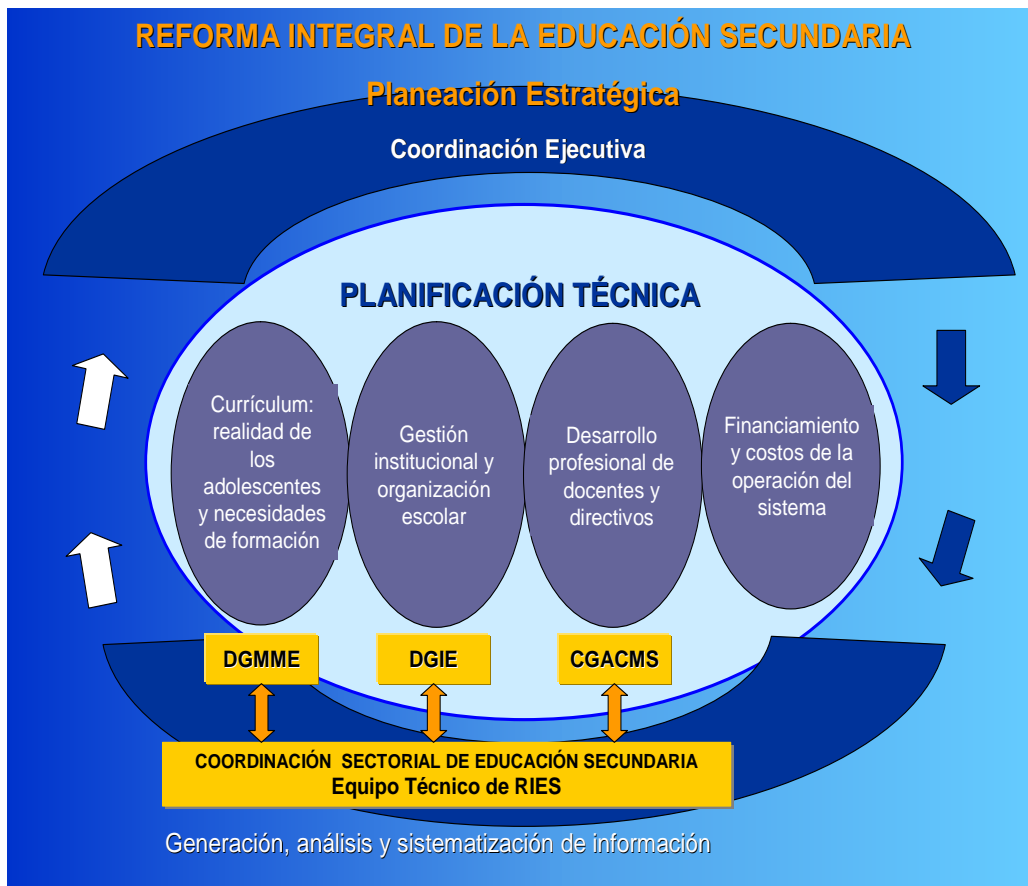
REFORMA INTEGRAL DE LA EDUCACIÓN SECUNDARIA

Planeación Estratégica

Coordinación Ejecutiva

PLANIFICACIÓN TÉCNICA

Currículum: realidad de los adolescentes y necesidades de formación

Gestión institucional y organización escolar

Desarrollo profesional de docentes y directivos

Financiamiento y costos de la operación del sistema

DGMME

DGIE

CGACMS

COORDINACIÓN SECTORIAL DE EDUCACIÓN SECUNDARIA
Equipo Técnico de RIES

Generación, análisis y sistematización de información